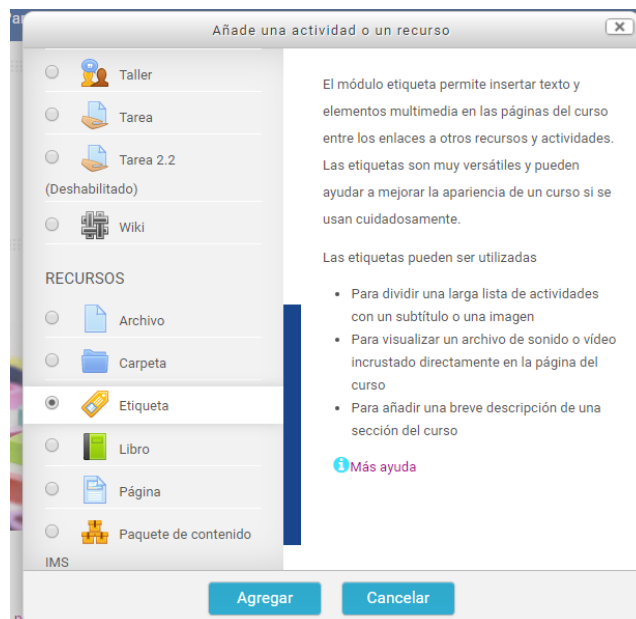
Añade una actividad o un recurso

Taller

Tarea

Tarea 2.2 (Deshabilitado)

Wiki

RECURSOS

Archivo

Carpeta

Etiqueta

Libro

Página

Paquete de contenido IMS

El módulo etiqueta permite insertar texto y elementos multimedia en las páginas del curso entre los enlaces a otros recursos y actividades. Las etiquetas son muy versátiles y pueden ayudar a mejorar la apariencia de un curso si se usan cuidadosamente.

Las etiquetas pueden ser utilizadas

- Para dividir una larga lista de actividades con un subtítulo o una imagen
- Para visualizar un archivo de sonido o vídeo incrustado directamente en la página del curso
- Para añadir una breve descripción de una sección del curso

Más ayuda

Agregar

Cancelar